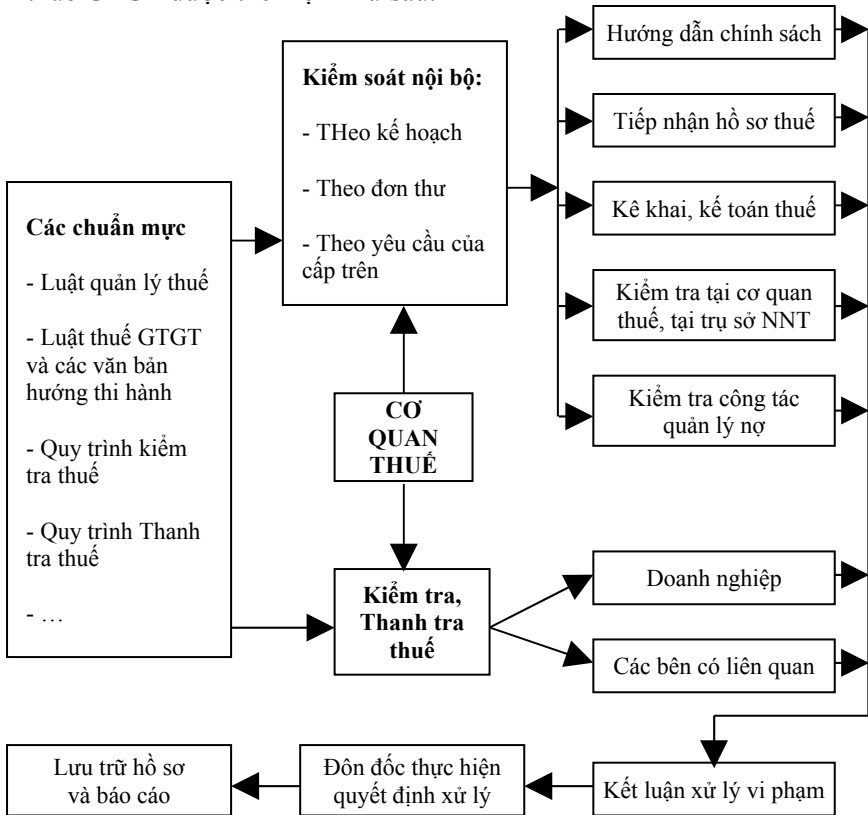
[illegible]

Kiểm soát nội bộ:

- THeo kế hoạch

- Theo đơn thư

- Theo yêu cầu của cấp trên

Hướng dẫn chính sách

Tiếp nhận hồ sơ thuế

Kê khai, kế toán thuế

Kiểm tra tại cơ quan thuế, tại trụ sở NNT

Kiểm tra công tác quản lý nợ

Các chuẩn mực

- Luật quản lý thuế

- Luật thuế GTGT và các văn bản hướng thi hành

- Quy trình kiểm tra thuế

- Quy trình Thanh tra thuế

- …

CƠ QUAN THUẾ

Kiểm tra, Thanh tra thuế

Doanh nghiệp

Các bên có liên quan

Kết luận xử lý vi phạm

Đôn đốc thực hiện quyết định xử lý

Lưu trữ hồ sơ và báo cáo